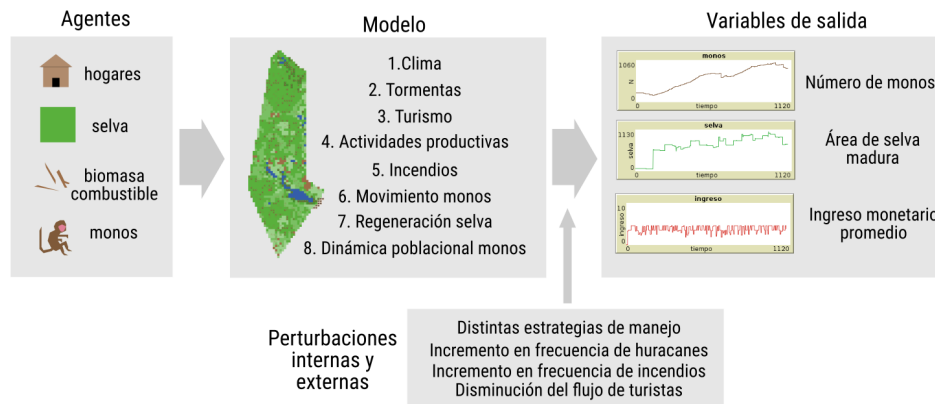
Agentes

hogares

selva

biomasa combustible

monos

Modelo

1.Clima
2. Tormentas
3. Turismo
4. Actividades productivas
5. Incendios
6. Movimiento monos
7. Regeneración selva
8. Dinámica poblacional monos

Variables de salida

monos
1060
N
0
0
tiempo
1120

Número de monos

selva
1130
selva
0
0
tiempo
1120

Área de selva madura

ingreso
10
ingreso
0
0
tiempo
1120

Ingreso monetario promedio

Perturbaciones internas y externas

Distintas estrategias de manejo
Incremento en frecuencia de huracanes
Incremento en frecuencia de incendios
Disminución del flujo de turistas